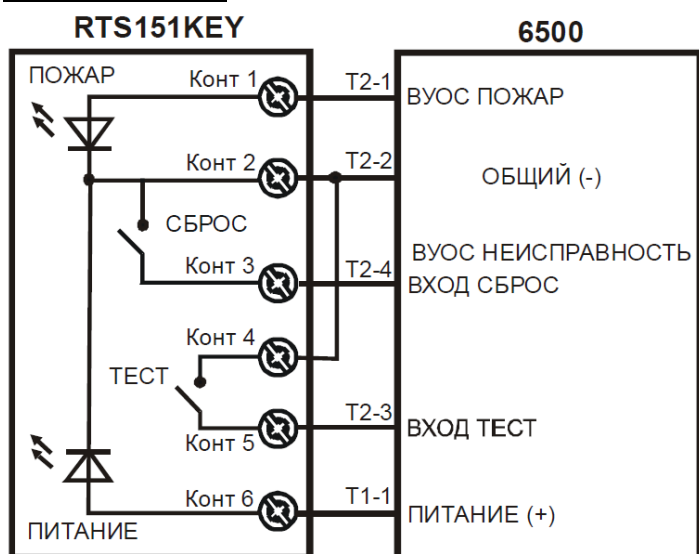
RTS151KEY

6500

ПОЖАР

Конт 1

T2-1

ВУОС ПОЖАР

Конт 2

T2-2

ОБЩИЙ (-)

СБРОС

ВУОС НЕИСПРАВНОСТЬ

Конт 3

T2-4

ВХОД СБРОС

Конт 4

ТЕСТ

T2-3

ВХОД ТЕСТ

Конт 5

Конт 6

T1-1

ПИТАНИЕ (+)

ПИТАНИЕ